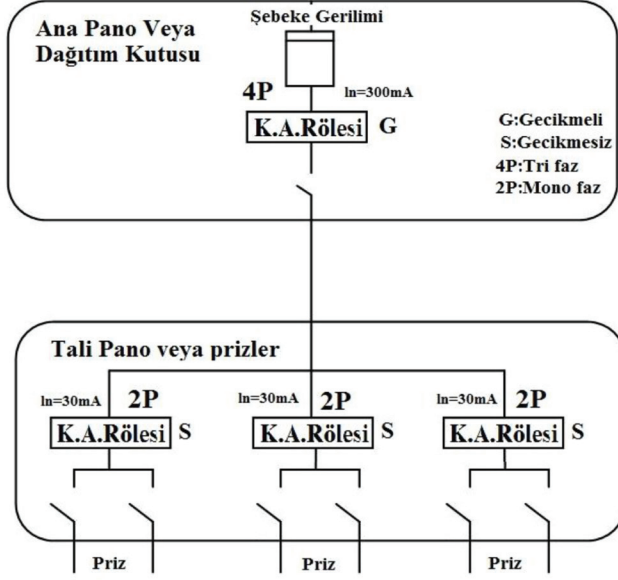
Ana Pano Veya Dağıtım Kutusu

Şebeke Gerilimi

4P

ln=300mA

K.A.Rölesi G

G:Gecikmeli
S:Gecikmesiz
4P:Tri faz
2P:Mono faz

Tali Pano veya prizler

ln=30mA 2P
K.A.Rölesi S

ln=30mA 2P
K.A.Rölesi S

ln=30mA 2P
K.A.Rölesi S

Priz

Priz

Priz